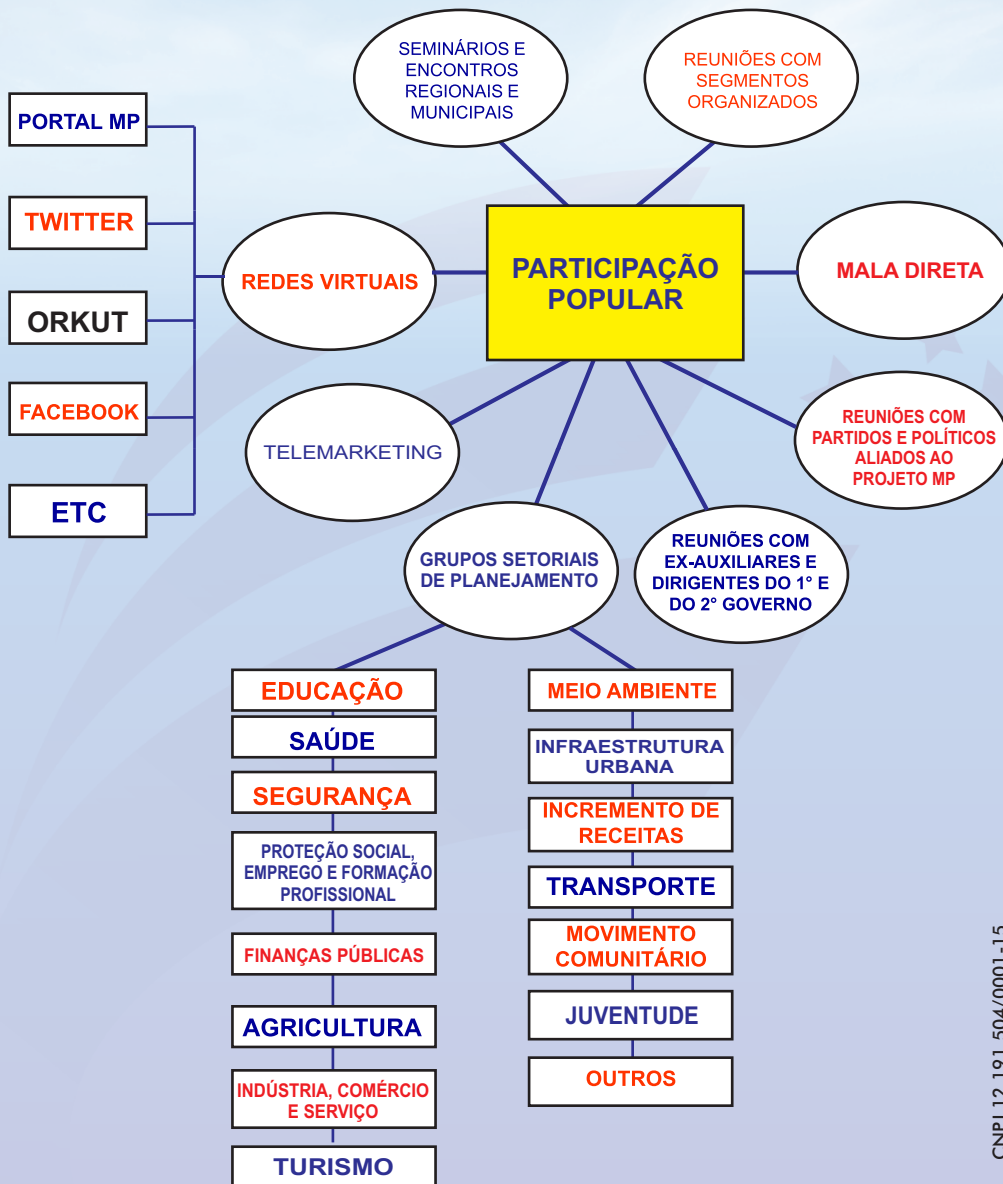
PARTICIPAÇÃO POPULAR

SEMINÁRIOS E ENCONTROS REGIONAIS E MUNICIPAIS

REUNIÕES COM SEGMENTOS ORGANIZADOS

PORTAL MP

TWITTER

ORKUT

FACEBOOK

ETC

REDES VIRTUAIS

MALA DIRETA

TELEMARKETING

REUNIÕES COM PARTIDOS E POLÍTICOS ALIADOS AO PROJETO MP

GRUPOS SETORIAIS DE PLANEJAMENTO

REUNIÕES COM EX-AUXILIARES E DIRIGENTES DO 1° E DO 2° GOVERNO

EDUCAÇÃO

SAÚDE

SEGURANÇA

PROTEÇÃO SOCIAL, EMPREGO E FORMAÇÃO PROFISSIONAL

FINANÇAS PÚBLICAS

AGRICULTURA

INDÚSTRIA, COMÉRCIO E SERVIÇO

TURISMO

MEIO AMBIENTE

INFRAESTRUTURA URBANA

INCREMENTO DE RECEITAS

TRANSPORTE

MOVIMENTO COMUNITÁRIO

JUVENTUDE

OUTROS

CNPJ 12.181.504/0001-15